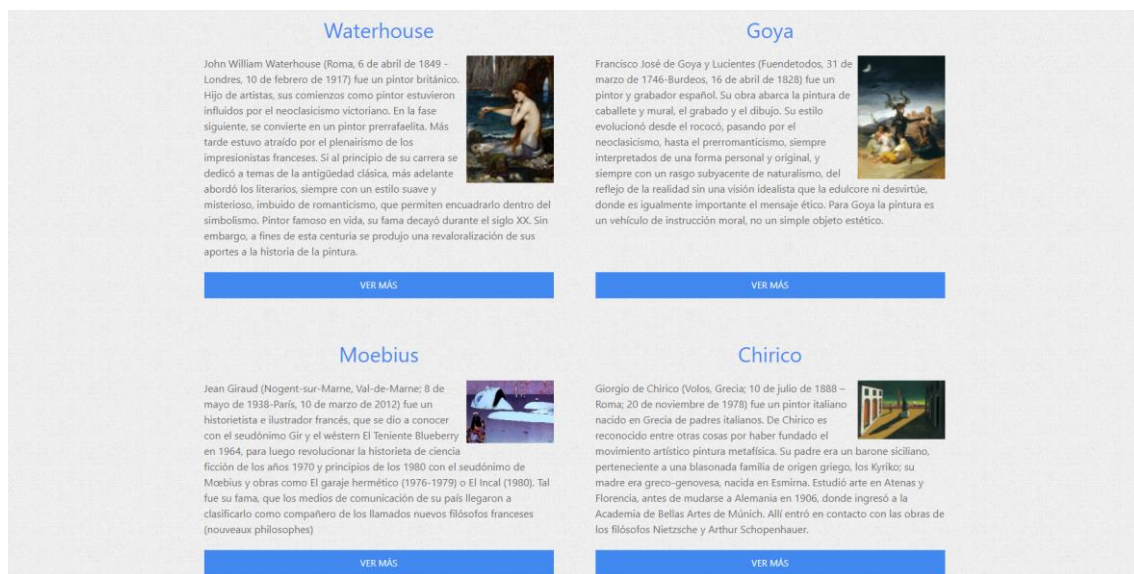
Waterhouse

John William Waterhouse (Roma, 6 de abril de 1849 - Londres, 10 de febrero de 1917) fue un pintor británico. Hijo de artistas, sus comienzos como pintor estuvieron influidos por el neoclasicismo victoriano. En la fase siguiente, se convierte en un pintor prerrafaelita. Más tarde estuvo atraído por el plenairismo de los impresionistas franceses. Si al principio de su carrera se dedicó a temas de la antigüedad clásica, más adelante abordó los literarios, siempre con un estilo suave y misterioso, imbuido de romanticismo, que permiten encuadrarlo dentro del simbolismo. Pintor famoso en vida, su fama decayó durante el siglo XX. Sin embargo, a fines de esta centuria se produjo una revaloralización de sus aportes a la historia de la pintura.

VER MÁS

Goya

Francisco José de Goya y Lucientes (Fuendetodos, 31 de marzo de 1746-Burdeos, 16 de abril de 1828) fue un pintor y grabador español. Su obra abarca la pintura de caballete y mural, el grabado y el dibujo. Su estilo evolucionó desde el rococó, pasando por el neoclasicismo, hasta el prerromanticismo, siempre interpretados de una forma personal y original, y siempre con un rasgo subyacente de naturalismo, del reflejo de la realidad sin una visión idealista que la edulcore ni desvirtúe, donde es igualmente importante el mensaje ético. Para Goya la pintura es un vehículo de instrucción moral, no un simple objeto estético.

VER MÁS

Moebius

Jean Giraud (Nogent-sur-Marne, Val-de-Marne; 8 de mayo de 1938-París, 10 de marzo de 2012) fue un historietista e ilustrador francés, que se dio a conocer con el seudónimo Gir y el wéstern El Teniente Blueberry en 1964, para luego revolucionar la historieta de ciencia ficción de los años 1970 y principios de los 1980 con el seudónimo de Mœbius y obras como El garaje hermético (1976-1979) o El Incal (1980). Tal fue su fama, que los medios de comunicación de su país llegaron a clasificarlo como compañero de los llamados nuevos filósofos franceses (nouveaux philosophes)

VER MÁS

Chirico

Giorgio de Chirico (Volos, Grecia; 10 de julio de 1888 – Roma; 20 de noviembre de 1978) fue un pintor italiano nacido en Grecia de padres italianos. De Chirico es reconocido entre otras cosas por haber fundado el movimiento artístico pintura metafísica. Su padre era un barone siciliano, perteneciente a una blasonada familia de origen griego, los Kyriko; su madre era greco-genovesa, nacida en Esmirna. Estudió arte en Atenas y Florencia, antes de mudarse a Alemania en 1906, donde ingresó a la Academia de Bellas Artes de Múnich. Allí entró en contacto con las obras de los filósofos Nietzsche y Arthur Schopenhauer.

VER MÁS